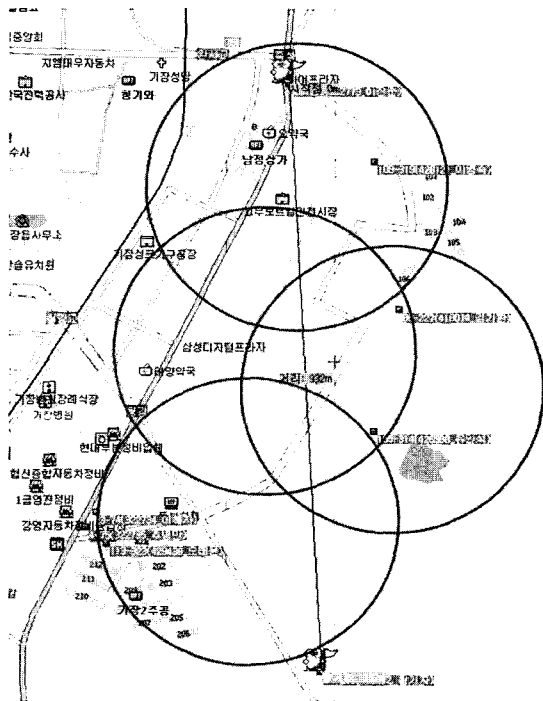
중앙회
지엠대우자동차
기장성당
국전력공사
병기와
수사
어프라자
시작점
오약국
남정상가
무로트럽인천시장
장읍사무소
기장성무기구공장
슬유치원
삼성디지털프라자
해양약국
거리: 932m
기장장례식장
기장병원
현대우중정비업체
협신종합자동차정비
1급영전정비
강영자동차정비
102
104
105
202
203
205
210
212
213
기장7주공
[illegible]